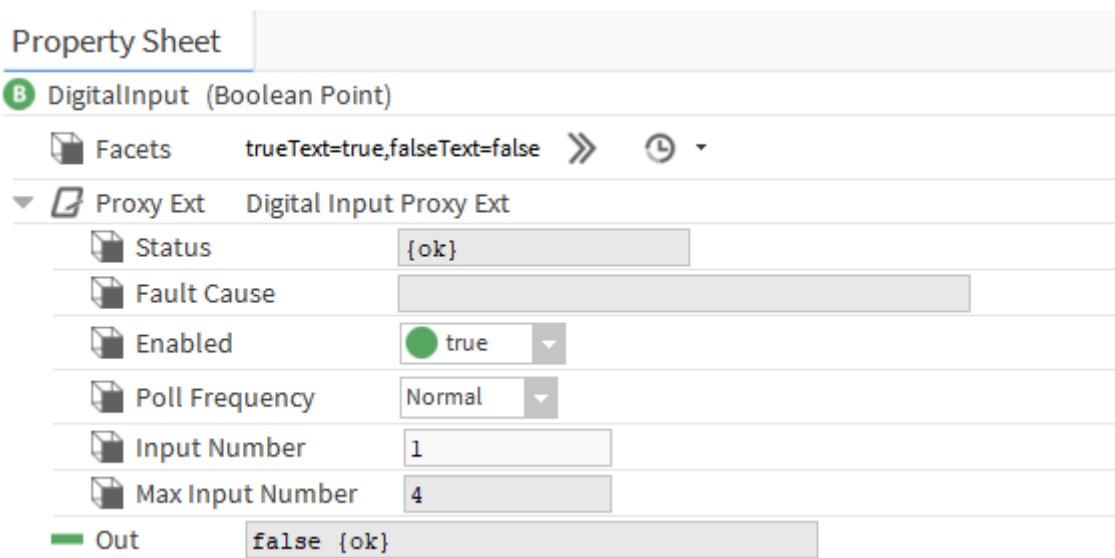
Property Sheet

B DigitalInput (Boolean Point)

Facets trueText=true,falseText=false

Proxy Ext Digital Input Proxy Ext

Status {ok}

Fault Cause

Enabled true

Poll Frequency Normal

Input Number 1

Max Input Number 4

Out false {ok}